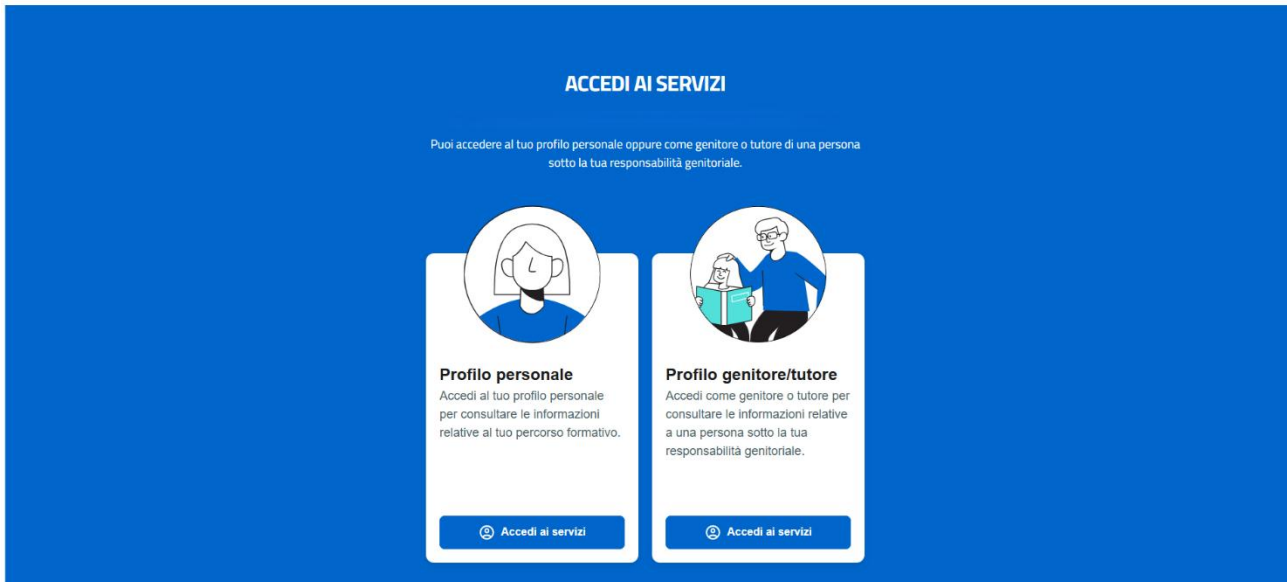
ACCEDI AI SERVIZI

Puoi accedere al tuo profilo personale oppure come genitore o tutore di una persona sotto la tua responsabilità genitoriale.

Profilo personale

Accedi al tuo profilo personale per consultare le informazioni relative al tuo percorso formativo.

Accedi ai servizi

Profilo genitore/tutore

Accedi come genitore o tutore per consultare le informazioni relative a una persona sotto la tua responsabilità genitoriale.

Accedi ai servizi